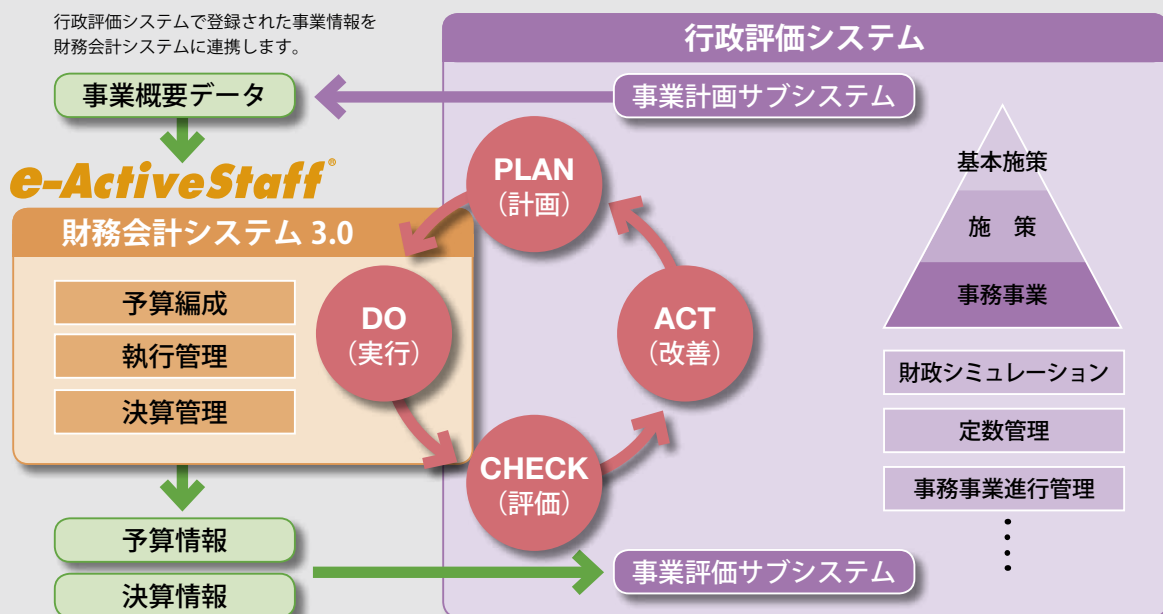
行政評価システムで登録された事業情報を財務会計システムに連携します。

行政評価システム

事業概要データ

事業計画サブシステム

e-ActiveStaff®

財務会計システム 3.0

予算編成

執行管理

決算管理

PLAN
（計画）

DO
（実行）

ACT
（改善）

CHECK
（評価）

基本施策

施　策

事務事業

財政シミュレーション

定数管理

事務事業進行管理

予算情報

決算情報

事業評価サブシステム